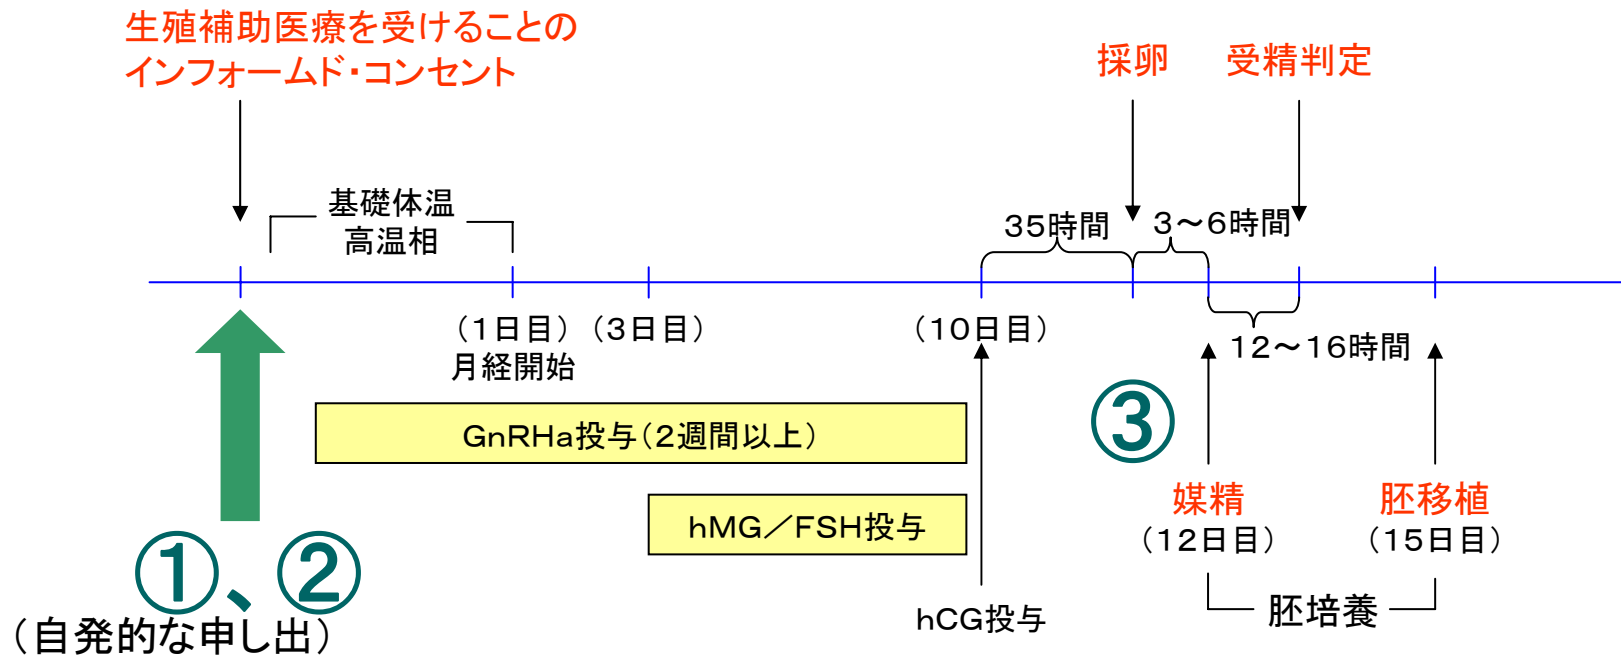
生殖補助医療を受けることのインフォームド・コンセント

採卵　受精判定

基礎体温
高温相

35時間　3〜6時間

12〜16時間

（1日目）（3日目）
月経開始

（10日目）

GnRHa投与（2週間以上）

hMG／FSH投与

hCG投与

③

媒精
（12日目）

胚移植
（15日目）

胚培養

①、②
（自発的な申し出）